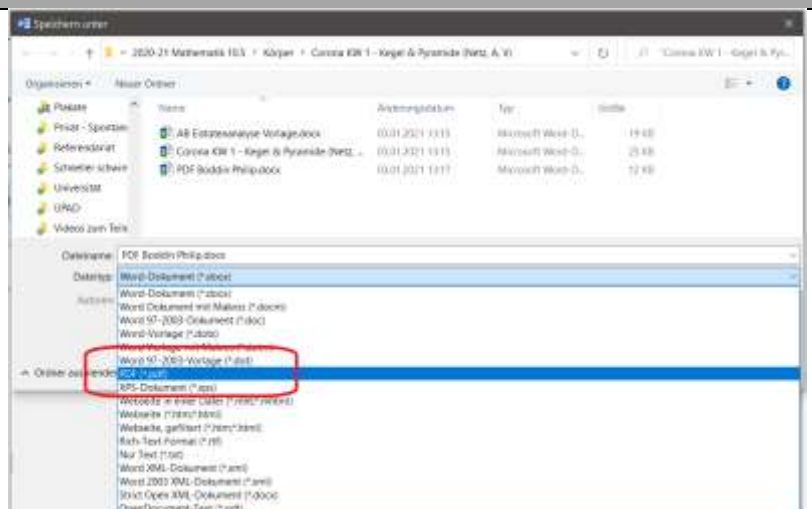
Speichern unter

2020-21 Mathematik 10.5 › Körper › Corona KW 1 - Kegel & Pyramide (Netz, A, V)

"Corona KW 1 - Kegel & Pyr...

Organisieren ▾ Neuer Ordner

Plakate
Privat - Sportteil
Referendariat
Schreiber schwarz
Universität
UPAD
Videos zum Teil

Name | Änderungsdatum | Typ | Größe
AB Extremwertanalyse Vorlage.docx | 03.01.2021 13:15 | Microsoft Word-D... | 19 KB
Corona KW 1 - Kegel & Pyramide (Netz, ... | 03.01.2021 13:15 | Microsoft Word-D... | 25 KB
PDF Boddin Philip.docx | 03.01.2021 13:17 | Microsoft Word-D... | 12 KB

Dateiname: PDF Boddin Philip.docx
Dateityp: Word-Dokument (*.docx)
Autoren:

Word-Dokument (*.docx)
Word-Dokument mit Makros (*.docm)
Word 97-2003-Dokument (*.doc)
Word-Vorlage (*.dotx)
Word-Vorlage mit Makros (*.dotm)
Word 97-2003-Vorlage (*.dot)
PDF (*.pdf)
XPS-Dokument (*.xps)
Webseite in einer Datei (*.mht;*.mhtml)
Webseite (*.htm;*.html)
Webseite, gefiltert (*.htm;*.html)
Rich-Text-Format (*.rtf)
Nur Text (*.txt)
Word-XML-Dokument (*.xml)
Word 2003 XML-Dokument (*.xml)
Strict Open XML-Dokument (*.docx)
OpenDocument-Text (*.odt)

Ordner ausblenden